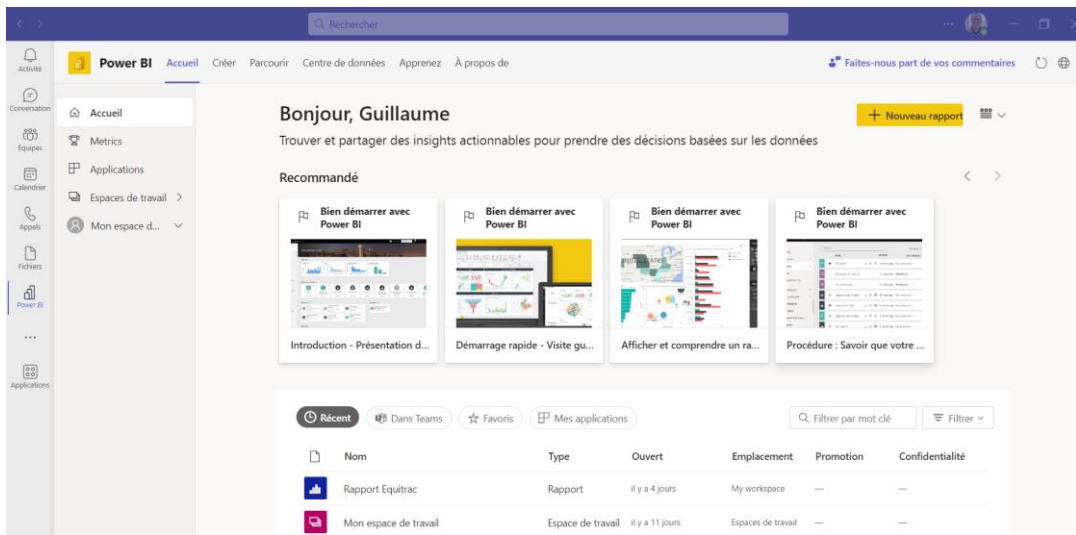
Rechercher

Activité
Conversation
Équipes
Calendrier
Appels
Fichiers
Power BI
...
Applications

Power BI Accueil Créer Parcourir Centre de données Apprenez À propos de

Faites-nous part de vos commentaires

Accueil
Metrics
Applications
Espaces de travail
Mon espace d...

Bonjour, Guillaume

+ Nouveau rapport

Trouver et partager des insights actionnables pour prendre des décisions basées sur les données

Recommandé

Bien démarrer avec Power BI
Introduction - Présentation d...

Bien démarrer avec Power BI
Démarrage rapide - Visite gu...

Bien démarrer avec Power BI
Afficher et comprendre un ra...

Bien démarrer avec Power BI
Procédure : Savoir que votre ...

Récent Dans Teams Favoris Mes applications

Filtrer par mot clé
Filtrer

| | Nom | Type | Ouvert | Emplacement | Promotion | Confidentialité |
|---|---|---|---|---|---|---|
| | Rapport Equitrac | Rapport | il y a 4 jours | My workspace | — | — |
| | Mon espace de travail | Espace de travail | il y a 11 jours | Espaces de travail | — | — |